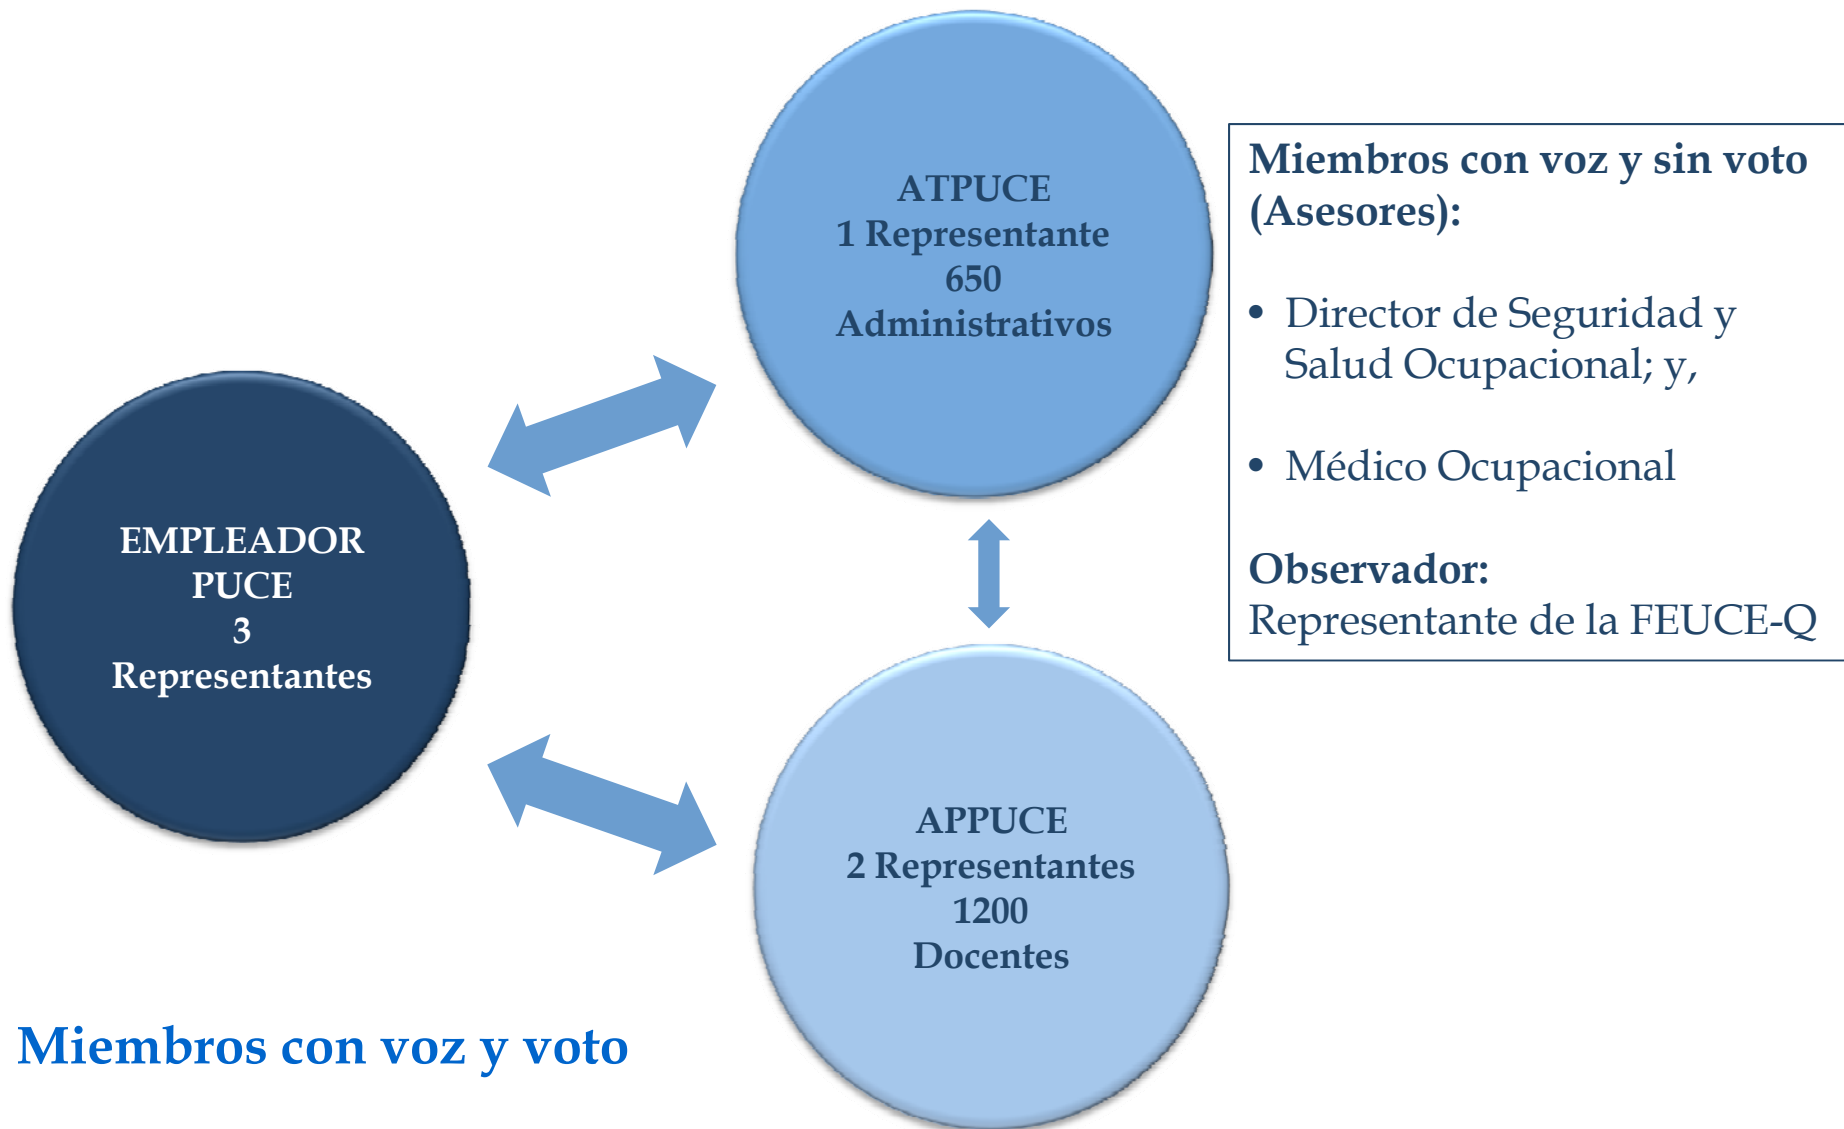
ATPUCE
1 Representante
650
Administrativos

Miembros con voz y sin voto (Asesores):

• Director de Seguridad y Salud Ocupacional; y,

• Médico Ocupacional

Observador:
Representante de la FEUCE-Q

EMPLEADOR
PUCE
3
Representantes

APPUCE
2 Representantes
1200
Docentes

Miembros con voz y voto